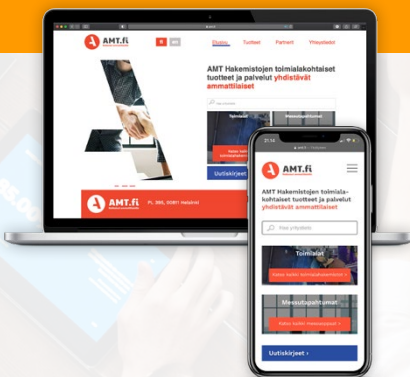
AMT.fi

Etusivu Tuotteet Partnerit Yhteystiedot

AMT Hakemistojen toimialakohtaiset tuotteet ja palvelut yhdistävät ammattilaiset

Toimialat

Messutapahtumat

Uutiskirjeet

AMT.fi

PL 395, 00081 Helsinki

21:14

AMT.fi

AMT Hakemistojen toimialakohtaiset tuotteet ja palvelut yhdistävät ammattilaiset

Hae yritystä

Toimialat

Katso kaikki toimialahakemistot ›

Messutapahtumat

Katso kaikki messupalvelut ›

Uutiskirjeet ›